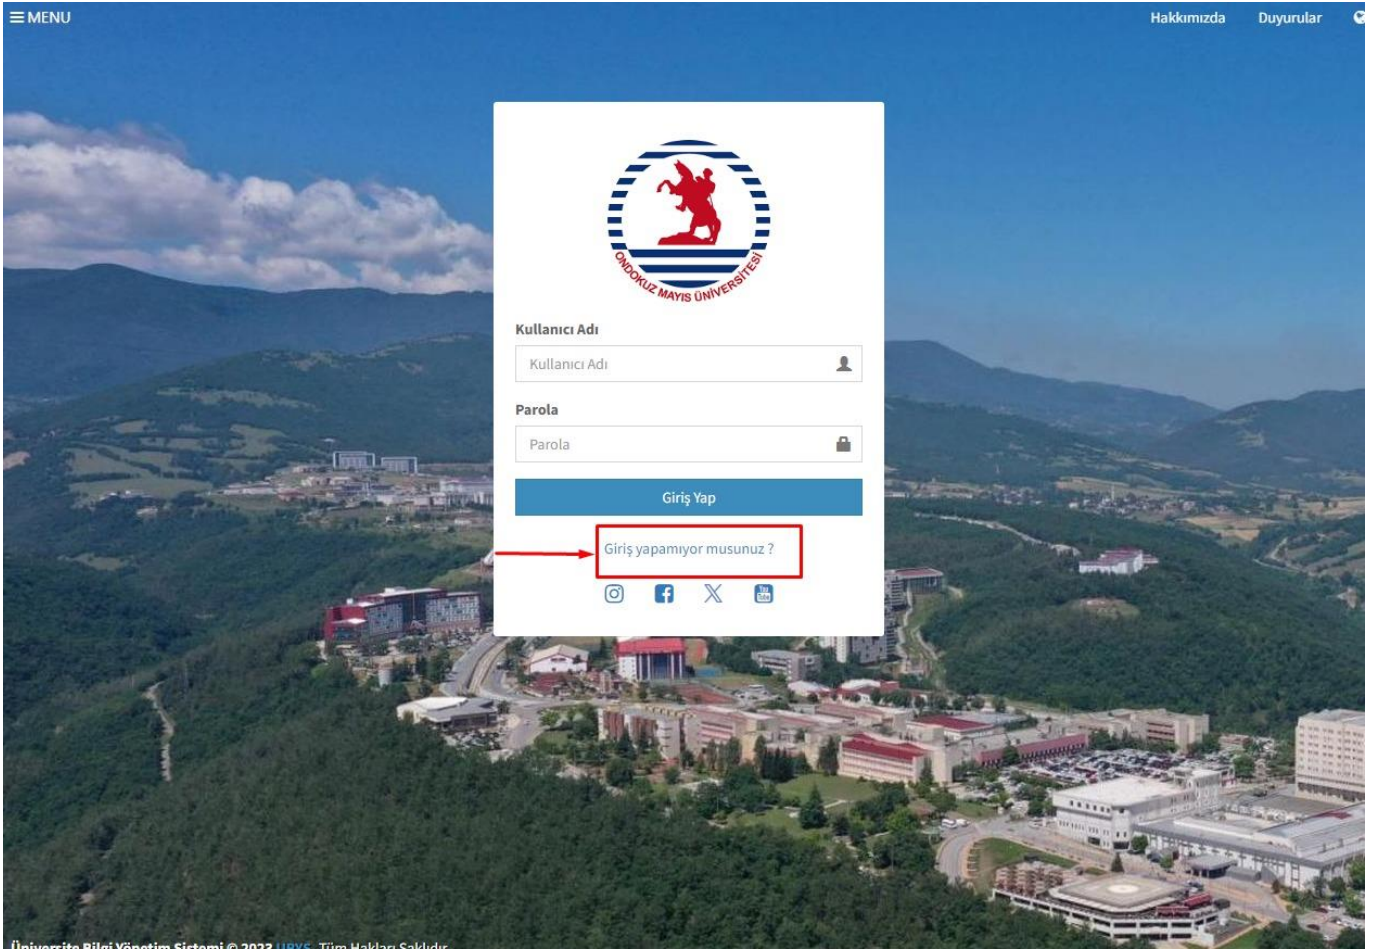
≡ MENU

Hakkımızda Duyurular

ONDOKUZ MAYIS ÜNİVERSİTESİ

Kullanıcı Adı

Kullanıcı Adı

Parola

Parola

Giriş Yap

Giriş yapamıyor musunuz ?

Üniversite Bilgi Yönetim Sistemi © 2023 UBYS. Tüm Hakları Saklıdır.